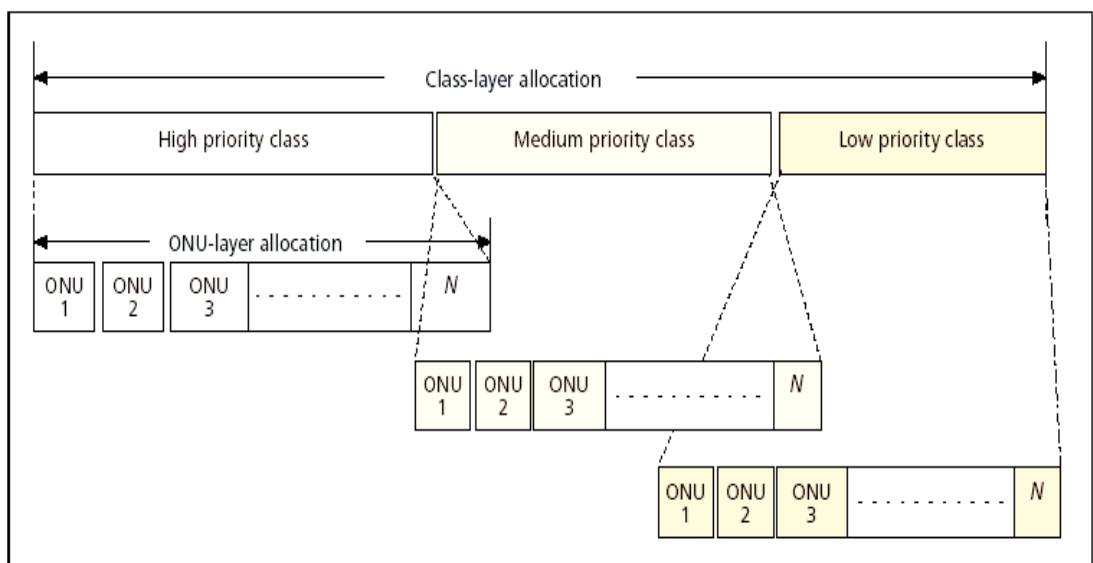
Class-layer allocation

High priority class

Medium priority class

Low priority class

ONU-layer allocation

ONU 1

ONU 2

ONU 3

. . . . . . . . . .

N

ONU 1

ONU 2

ONU 3

. . . . . . . . . .

N

ONU 1

ONU 2

ONU 3

. . . . . . . . . .

N